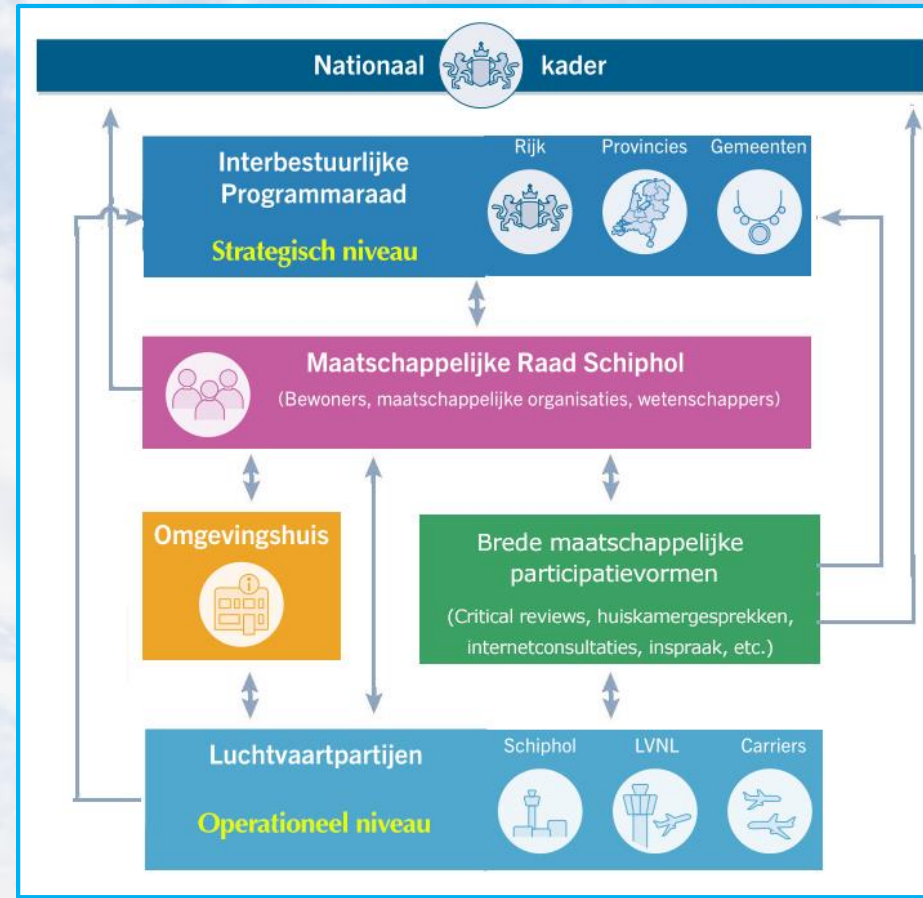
Nationaal kader

Interbestuurlijke Programmaraad

Strategisch niveau

Rijk

Provincies

Gemeenten

Maatschappelijke Raad Schiphol

(Bewoners, maatschappelijke organisaties, wetenschappers)

Omgevingshuis

Brede maatschappelijke participatievormen

(Critical reviews, huiskamergesprekken, internetconsultaties, inspraak, etc.)

Luchtvaartpartijen

Operationeel niveau

Schiphol

LVNL

Carriers